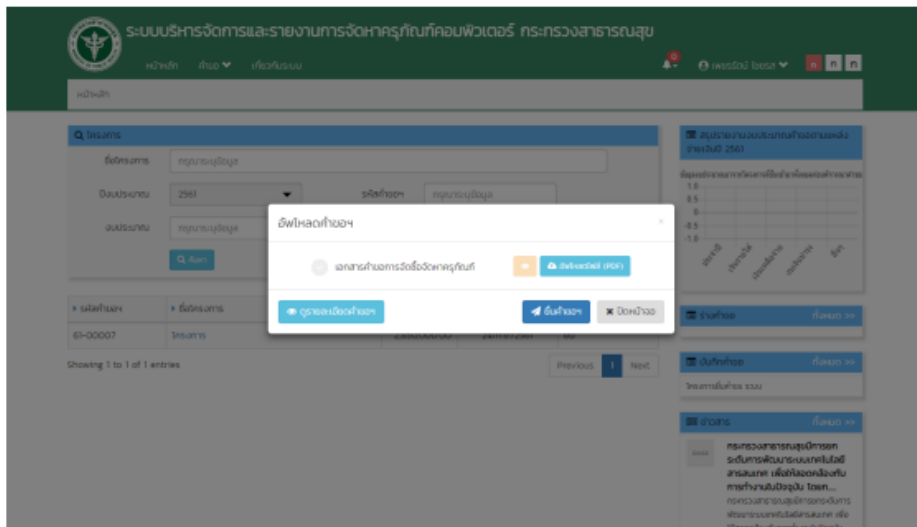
ระบบบริหารจัดการและรายงานการจัดหาครุภัณฑ์คอมพิวเตอร์ กระทรวงสาธารณสุข

หน้าหลัก คำขอ เกี่ยวกับระบบ

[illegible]

หน้าหลัก

โครงการ

ชื่อโครงการ กรุณาระบุข้อมูล

ปีงบประมาณ 2561 รหัสคำขอฯ กรุณาระบุข้อมูล

งบประมาณ กรุณาระบุข้อมูล

ค้นหา

รหัสคำขอฯ ชื่อโครงการ

61-00007 โครงการ

Showing 1 to 1 of 1 entries

Previous 1 Next

อัพโหลดคำขอฯ

เอกสารคำขอการจัดซื้อจัดหาครุภัณฑ์

อัพโหลดไฟล์ (PDF)

ดูรายละเอียดคำขอฯ

ยื่นคำขอฯ

ปิดหน้าจอ

สรุปรายงานงบประมาณคำขอตามแหล่งงานปี 2561

1.0 0.5 0 -0.5 -1.0

ร่างคำขอ ทั้งหมด >>

บันทึกคำขอ ทั้งหมด >>

โครงการยื่นคำขอ รวบ

ข่าวสาร ทั้งหมด >>

กระทรวงสาธารณสุขมีการยก ระดับการพัฒนาระบบเทคโนโลยี สารสนเทศ เพื่อให้สอดคล้องกับ การทำงานในปัจจุบัน โดยท...

กระทรวงสาธารณสุขมีการยกระดับการ พัฒนาระบบเทคโนโลยีสารสนเทศ เพื่อ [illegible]